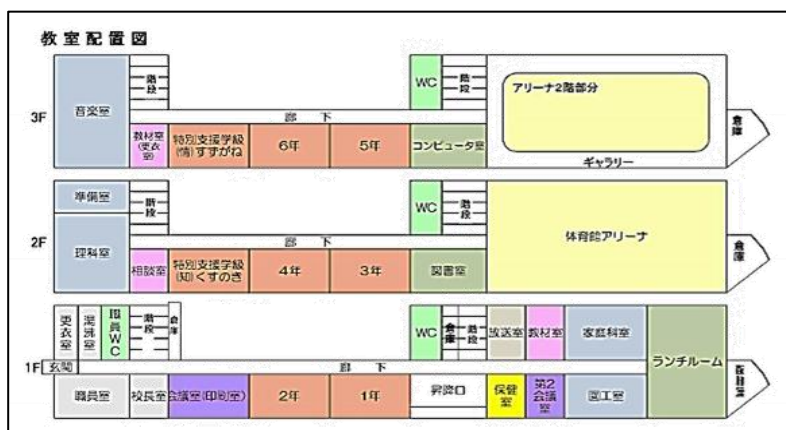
教室配置図

3F
音楽室
階段
教材室(更衣室)
特別支援学級(情)すずがね
廊下
6年
5年
WC
階段
コンピュータ室
アリーナ2階部分
ギャラリー
倉庫

2F
準備室
階段
理科室
相談室
特別支援学級(知)くすのき
廊下
4年
3年
WC
階段
図書室
体育館アリーナ
倉庫

1F
更衣室
洗濯室
職員WC
階段
倉庫
玄関
職員室
校長室
会議室(印刷室)
廊下
2年
1年
WC
倉庫
階段
昇降口
放送室
教材室
保健室
第2会議室
家庭科室
図工室
ランチルーム
配膳室